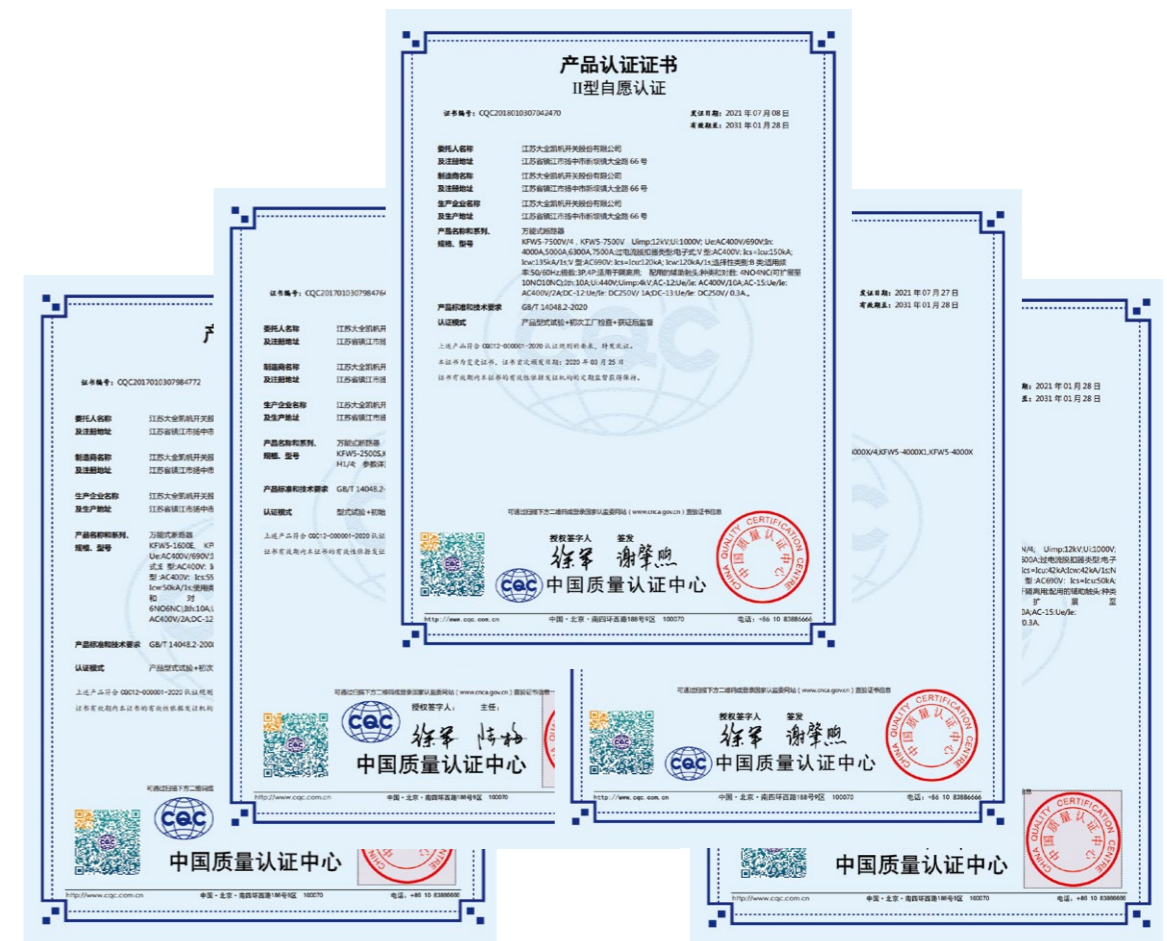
产品认证证书
II型自愿认证

证书编号：CQC2018010307042470
发证日期：2021 年 07 月 08 日
有效期至：2031 年 01 月 28 日

委托人名称　江苏大全凯帆开关股份有限公司
及注册地址　江苏省镇江市扬中市新坝镇大全路 66 号
制造商名称　江苏大全凯帆开关股份有限公司
及注册地址　江苏省镇江市扬中市新坝镇大全路 66 号
生产企业名称　江苏大全凯帆开关股份有限公司
及生产地址　江苏省镇江市扬中市新坝镇大全路 66 号
产品名称和系列、规格、型号　万能式断路器
KFW5-7500V/4，KFW5-7500V　Uimp:12kV;Ui:1000V; Ue:AC400V/690V;In: 4000A,5000A,6300A,7500A;过电流脱扣器类型:电子式 V 型:AC400V: Ics=Icu:150kA; Icw:135kA/1s;V 型 AC690V: Ics=Icu:120kA; Icw:120kA/1s;选择性类别:B 类;适用频率:50/60Hz;极数:3P,4P;适用于隔离用; 配用的辅助触头种类和对数: 4NO4NC(可扩展至10NO10NC);In:10A;Ui:440V;Uimp:4kV;AC-12:Ue/Ie: AC400V/10A;AC-15:Ue/Ie: AC400V/2A;DC-12:Ue/Ie: DC250V/ 1A;DC-13:Ue/Ie: DC250V/ 0.3A。
产品标准和技术要求　GB/T 14048.2-2020
认证模式　产品型式试验+初次工厂检查+获证后监督

上述产品符合 CQC12-000001-2020 认证规则的要求，特发此证。
本证书为变更证书，证书首次颁发日期：2020 年 03 月 25 日
证书有效期内本证书的有效性依据发证机构的定期监督获得保持。

可通过扫描下方二维码或登录国家认监委网站（www.cnca.gov.cn）查验证书信息
授权签字人　签发
中国质量认证中心
CHINA QUALITY CERTIFICATION CENTRE
http://www.cqc.com.cn　中国・北京・南四环西路188号9区　100070　电话：+86 10 83886666

证书编号：CQC2017010307984772
委托人名称　江苏大全凯帆开关股
及注册地址　江苏省镇江市扬中市
制造商名称　江苏大全凯帆开关股
及注册地址　江苏省镇江市扬中市
生产企业名称　江苏大全凯帆开关股
及生产地址　江苏省镇江市扬中市
产品名称和系列、规格、型号　万能式断路器 KFW5-1600E，KF Ue:AC400V/690V; 式:AC400V: Ic 型:AC400V: Ics:5 Icw:50kA/1s;使用 和 对 6NO6NC;In:10A; AC400V/2A;DC-12
产品标准和技术要求　GB/T 14048.2-200
认证模式　产品型式试验+初次
上述产品符合 CQC12-000001-2020 认证规则
证书有效期内本证书的有效性依据发证机构
可通过扫描下方二维码
中国质量认证中心
http://www.cqc.com.cn　中国・北京・南四环西路188号9区　100070　电话：+86 10 83886666

证书编号：CQC2017010307984764
委托人名称　江苏大全凯帆开
及注册地址　江苏省镇江市扬
制造商名称　江苏大全凯帆开
及注册地址　江苏省镇江市扬
生产企业名称　江苏大全凯帆开
及生产地址　江苏省镇江市扬
产品名称和系列、规格、型号　万能式断路器 KFW5-2500S,K H1/4; 参数详
产品标准和技术要求　GB/T 14048.2-
认证模式　型式试验+初始
上述产品符合 CQC12-000001-2020 认
证书有效期内本证书的有效性依据发证
可通过扫描下方二维码或登录国家认监委网站（www.cnca.gov.cn）查验证书信
授权签字人：　主任：
中国质量认证中心
http://www.cqc.com.cn　中国・北京・南四环西路188号9区　100070

发证日期：2021 年 07 月 27 日
有效期至：2031 年 01 月 28 日
000X/4,KFW5-4000X1,KFW5-4000X
可通过扫描下方二维码或登录国家认监委网站（www.cnca.gov.cn）查验证书信息
授权签字人　签发
中国质量认证中心
CHINA QUALITY CERTIFICATION CENTRE
http://www.cqc.com.cn　中国・北京・南四环西路188号9区　100070　电话：+86 10 83886666

2021 年 01 月 28 日
2031 年 01 月 28 日
N/4;　Uimp:12kV;Ui:1000V; 00A;过电流脱扣器类型:电子 Ics=Icu:42kA;Icw:42kA/1s;N :AC690V:　Ics=Icu:50kA; 隔离用;配用的辅助触头种类 扩　展　至 0A;AC-15:Ue/Ie: 0.3A.
中国质量认证中心
CHINA QUALITY CERTIFICATION CENTRE